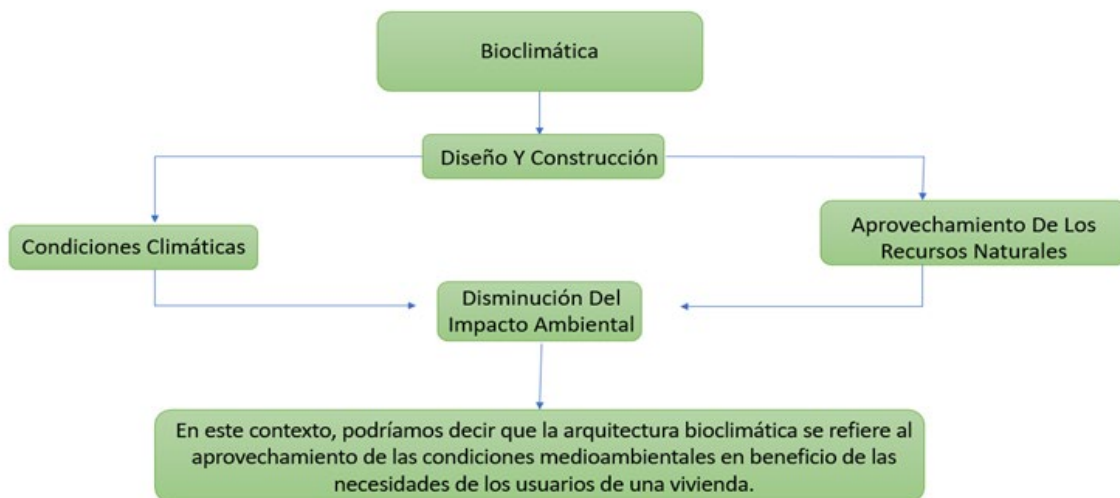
Bioclimática

Diseño Y Construcción

Condiciones Climáticas

Aprovechamiento De Los Recursos Naturales

Disminución Del Impacto Ambiental

En este contexto, podríamos decir que la arquitectura bioclimática se refiere al aprovechamiento de las condiciones medioambientales en beneficio de las necesidades de los usuarios de una vivienda.